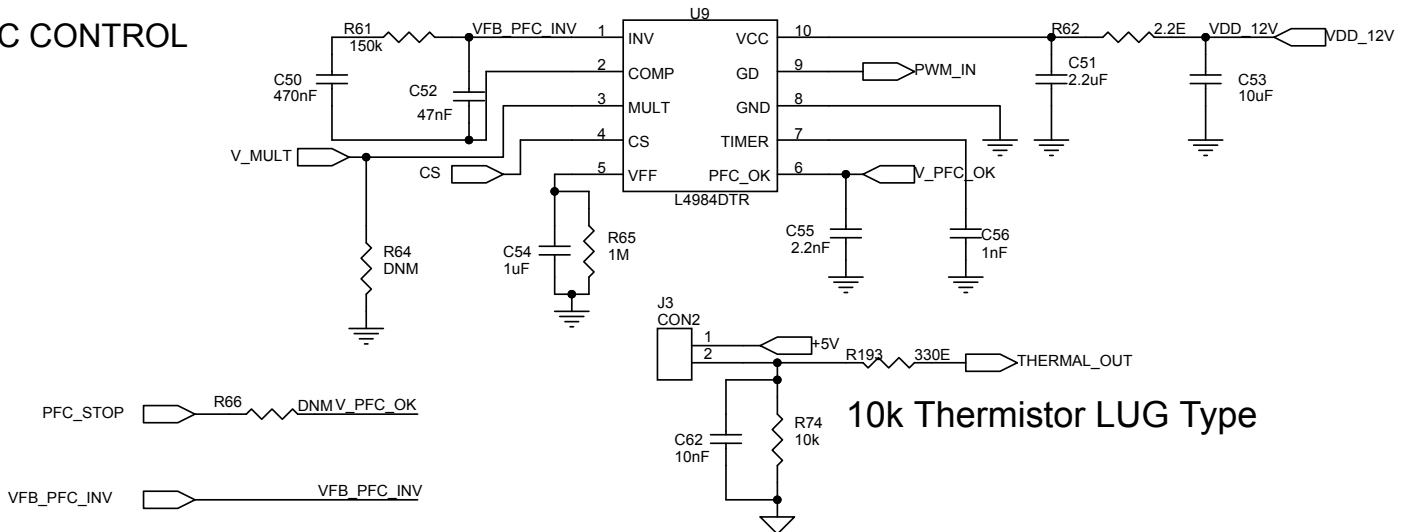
C CONTROL

R61
150k
VFB_PFC_INV
C50
470nF
C52
47nF
V_MULT
CS

U9
1 INV
2 COMP
3 MULT
4 CS
5 VFF
VCC 10
GD 9
GND 8
TIMER 7
PFC_OK 6
L4984DTR

PWM_IN
V_PFC_OK

R62
2.2E
VDD_12V
VDD_12V
C51
2.2uF
C53
10uF

C54
1uF
R65
1M
C55
2.2nF
C56
1nF
R64
DNM

J3
CON2
1
2
+5V
R193
330E
THERMAL_OUT
C62
10nF
R74
10k

10k Thermistor LUG Type

PFC_STOP
R66
DNM V_PFC_OK

VFB_PFC_INV
VFB_PFC_INV